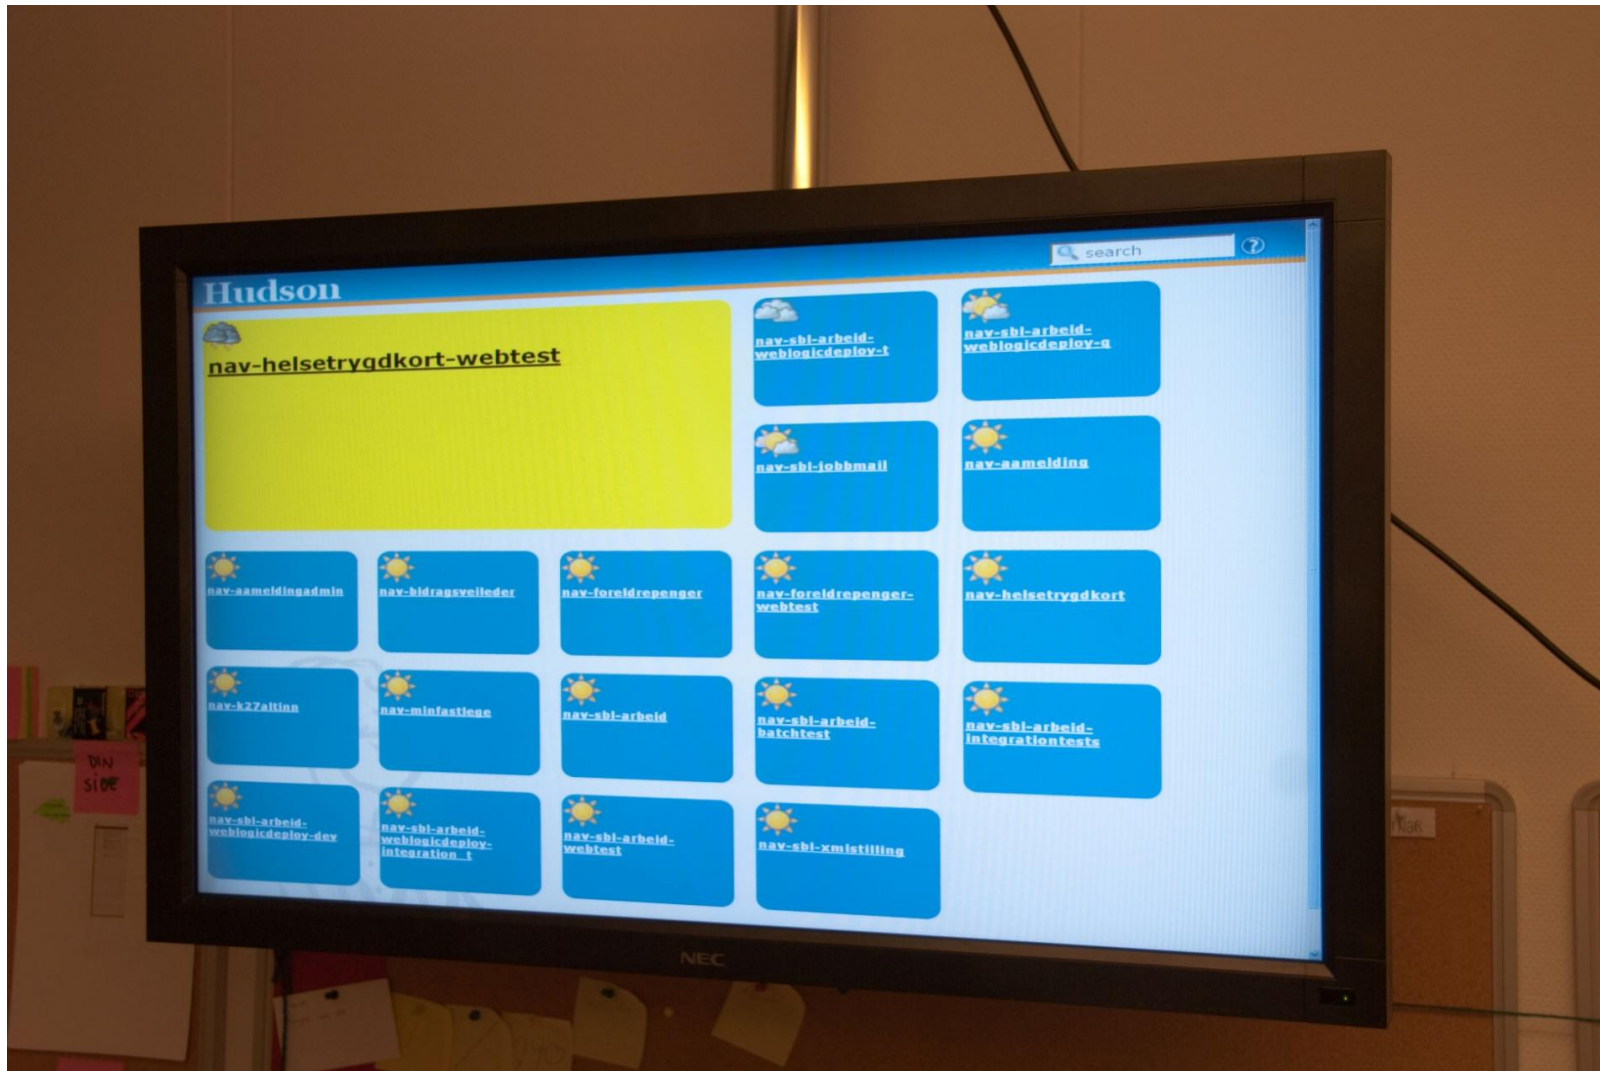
search

Hudson

nav-helsetrygdkort-webtest

nav-sbl-arbeid-weblogicdeploy-t

nav-sbl-arbeid-weblogicdeploy-q

nav-sbl-jobbmail

nav-aamelding

nav-aameldingadmin

nav-bidragsveileder

nav-foreldrepenger

nav-foreldrepenger-webtest

nav-helsetrygdkort

nav-k27altinn

nav-minfastlege

nav-sbl-arbeid

nav-sbl-arbeid-batchtest

nav-sbl-arbeid-integrationtests

nav-sbl-arbeid-weblogicdeploy-dev

nav-sbl-arbeid-weblogicdeploy-integration_t

nav-sbl-arbeid-webtest

nav-sbl-xmlstilling

NEC

DIN SIDE